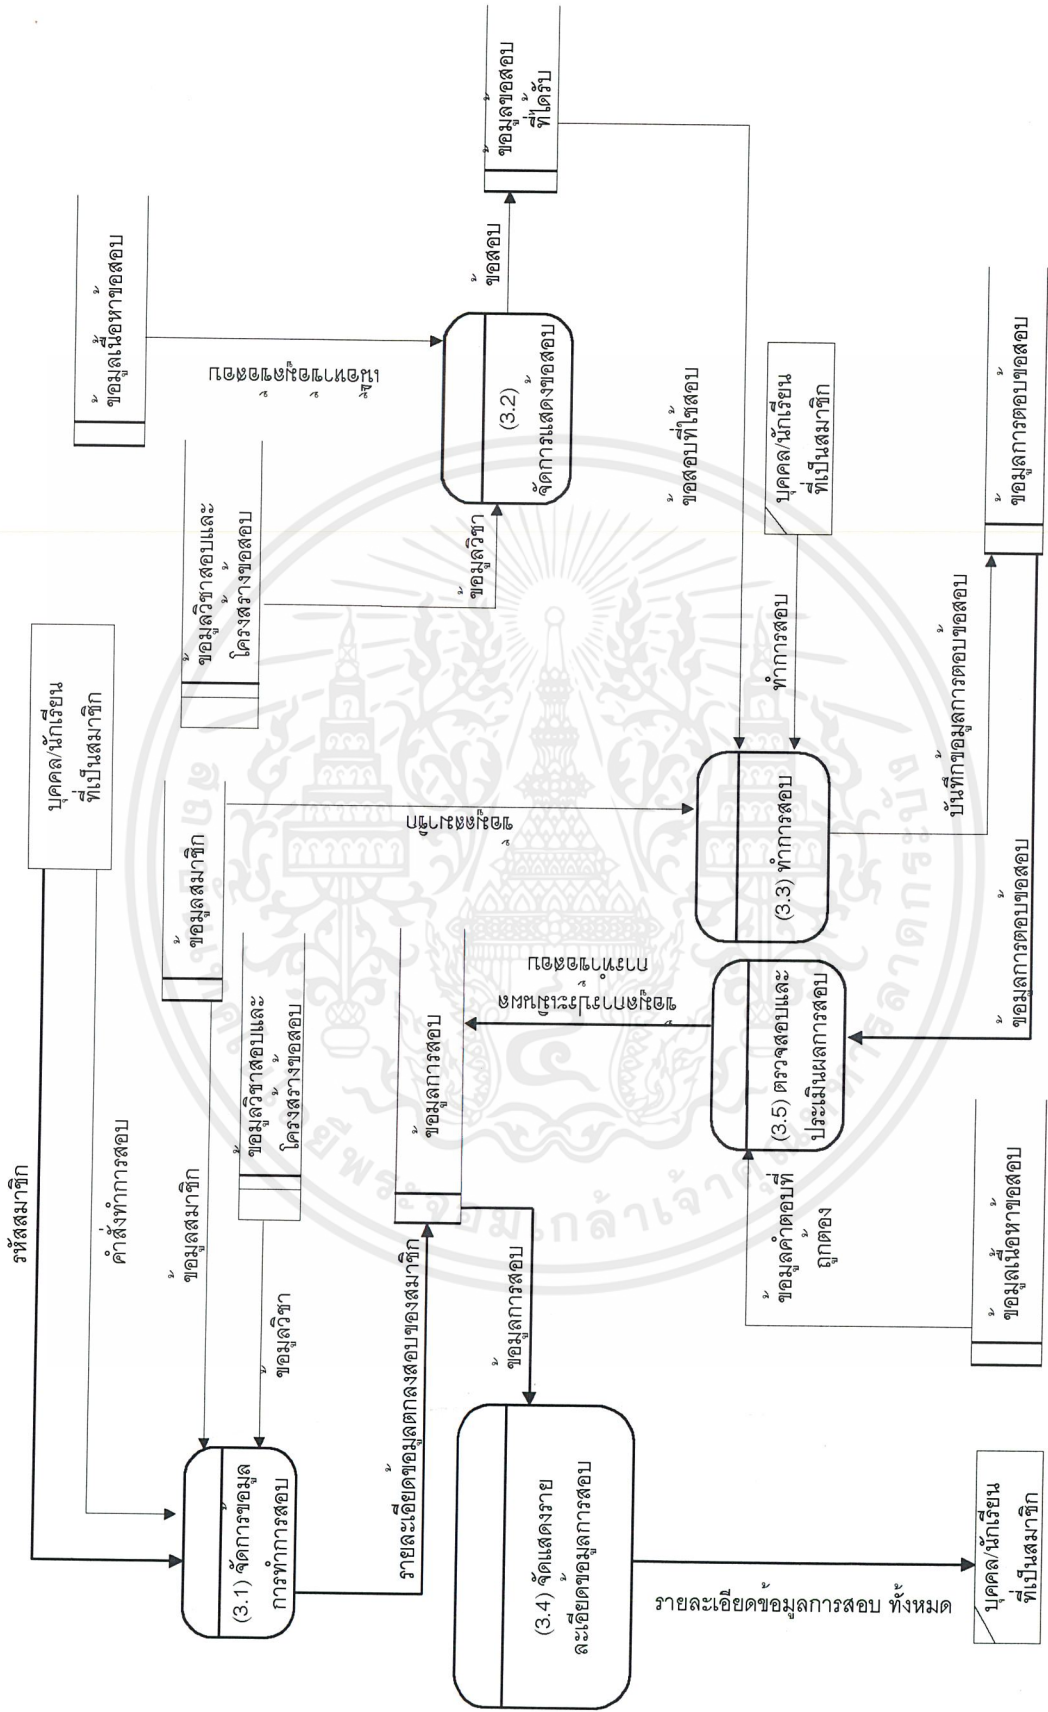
บุคคล/นักเรียน ที่เป็นสมาชิก

รหัสสมาชิก

คำสั่งทำการสอบ

ข้อมูลสมาชิก

ข้อมูลวิชา

ข้อมูลสมาชิก

ข้อมูลวิชาสอบและ โครงสร้างข้อสอบ

(3.1) จัดการข้อมูล การทำการสอบ

รายละเอียดข้อมูลตกลงสอบของสมาชิก

ข้อมูลการสอบ

ข้อมูลการสอบ

(3.4) จัดแสดงราย ละเอียดข้อมูลการสอบ

รายละเอียดข้อมูลการสอบ ทั้งหมด

บุคคล/นักเรียน ที่เป็นสมาชิก

ข้อมูลวิชาสอบและ โครงสร้างข้อสอบ

ข้อมูลวิชา

ข้อมูลเนื้อหาข้อสอบ

เนื้อหาข้อสอบ

(3.2) จัดการแสดงข้อสอบ

ข้อสอบ

ข้อมูลข้อสอบ ที่ได้รับ

ข้อสอบที่ใช้สอบ

ข้อมูลสมาชิก

(3.3) ทำการสอบ

ทำการสอบ

บุคคล/นักเรียน ที่เป็นสมาชิก

บันทึกข้อมูลการตอบข้อสอบ

ข้อมูลการตอบข้อสอบ

ข้อมูลการตอบข้อสอบ

(3.5) ตรวจสอบและ ประเมินผลการสอบ

ข้อมูลผลการประเมิน การสอบ

ข้อมูลคำตอบที่ ถูกต้อง

ข้อมูลเนื้อหาข้อสอบ